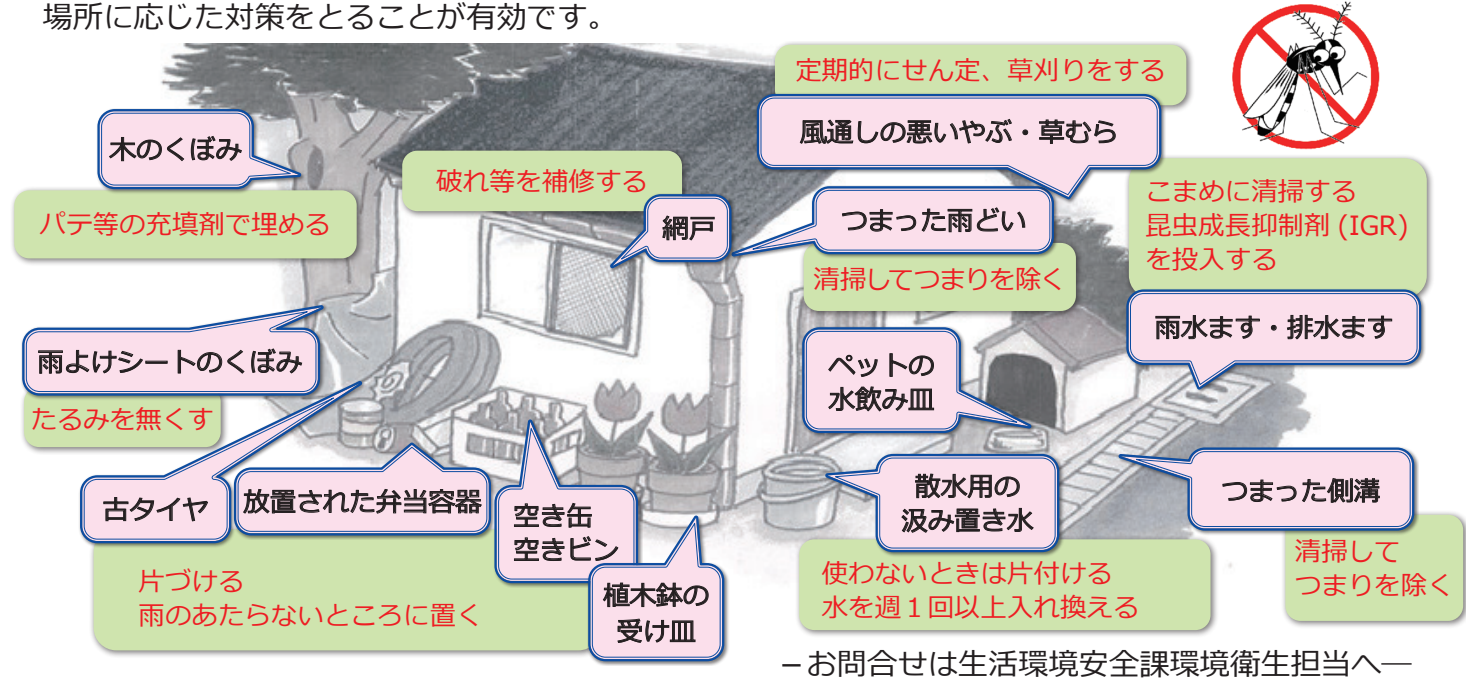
場所に応じた対策をとることが有効です。

定期的にせん定、草刈りをする

風通しの悪いやぶ・草むら

木のくぼみ

パテ等の充填剤で埋める

破れ等を補修する

網戸

つまった雨どい

清掃してつまりを除く

こまめに清掃する
昆虫成長抑制剤 (IGR)
を投入する

雨水ます・排水ます

雨よけシートのくぼみ

たるみを無くす

ペットの
水飲み皿

古タイヤ

放置された弁当容器

空き缶
空きビン

散水用の
汲み置き水

つまった側溝

清掃して
つまりを除く

片づける
雨のあたらないところに置く

植木鉢の
受け皿

使わないときは片付ける
水を週１回以上入れ換える

－お問合せは生活環境安全課環境衛生担当へ―